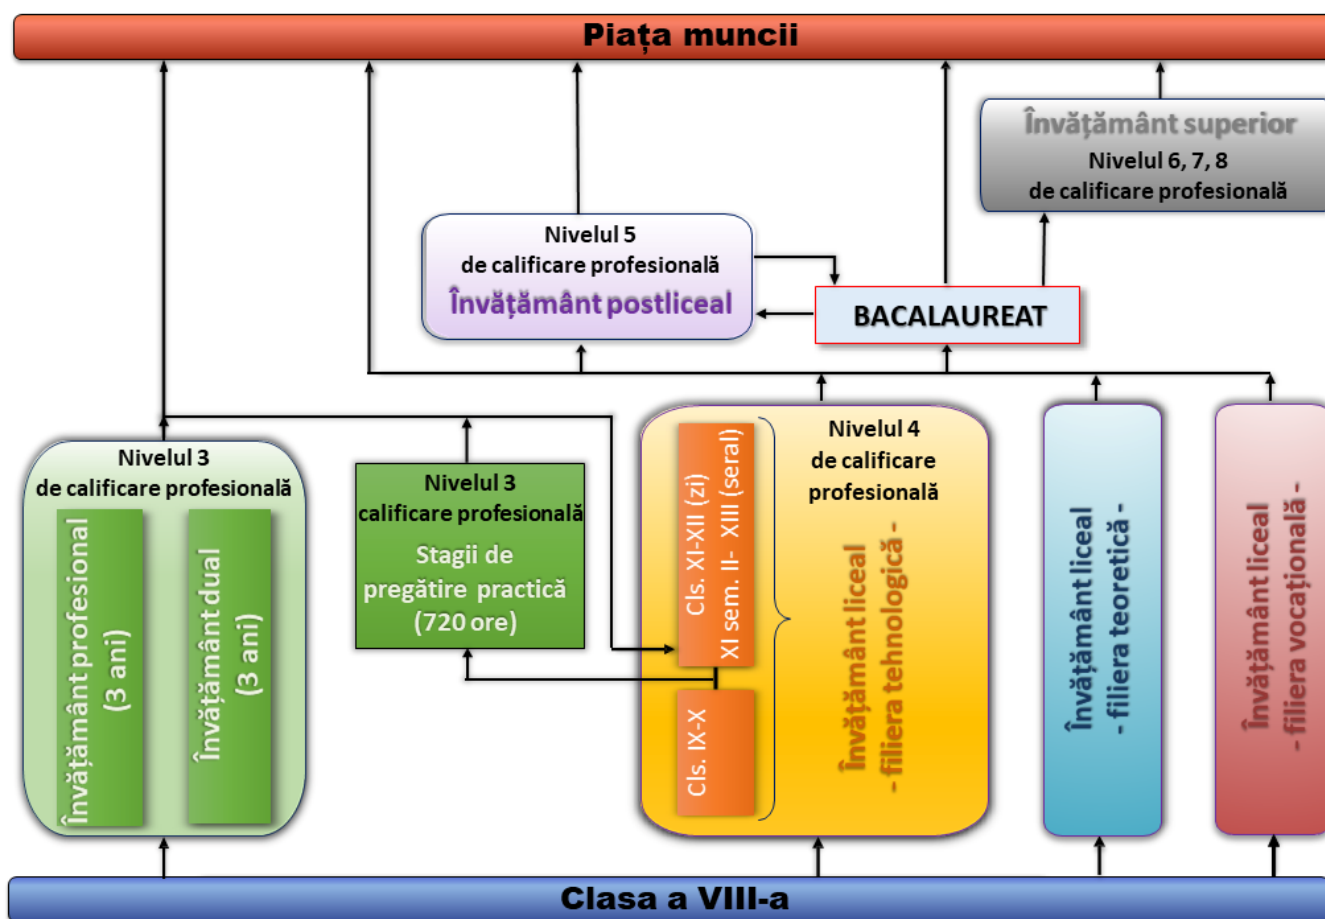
Piața muncii

Învățământ superior
Nivelul 6, 7, 8
de calificare profesională

Nivelul 5
de calificare profesională
Învățământ postliceal

BACALAUREAT

Nivelul 3
de calificare profesională

Învățământ profesional (3 ani)

Învățământ dual (3 ani)

Nivelul 3
calificare profesională
Stagii de pregătire practică (720 ore)

Cls. XI-XII (zi)
XI sem. II- XIII (seral)

Cls. IX-X

Nivelul 4
de calificare profesională

Învățământ liceal
- filiera tehnologică -

Învățământ liceal
- filiera teoretică -

Învățământ liceal
- filiera vocațională -

Clasa a VIII-a